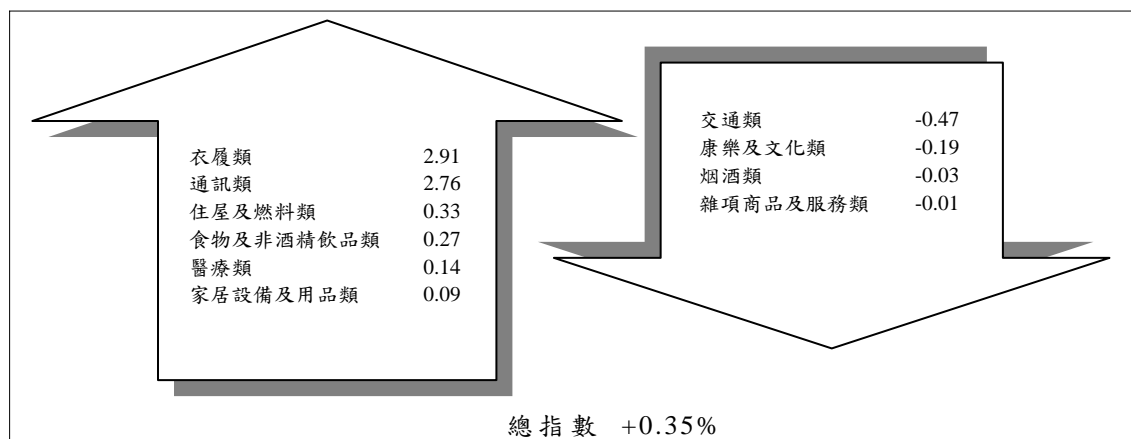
| 衣履類 | 2.91 |
|---|---|
| 通訊類 | 2.76 |
| 住屋及燃料類 | 0.33 |
| 食物及非酒精飲品類 | 0.27 |
| 醫療類 | 0.14 |
| 家居設備及用品類 | 0.09 |

| 交通類 | -0.47 |
|---|---|
| 康樂及文化類 | -0.19 |
| 烟酒類 | -0.03 |
| 雜項商品及服務類 | -0.01 |

總指數 +0.35%